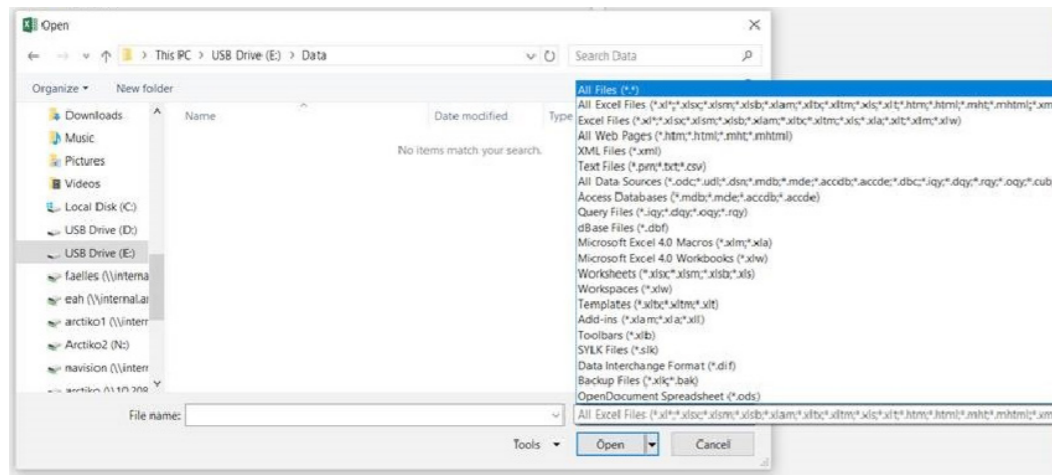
Open

This PC > USB Drive (E:) > Data

Search Data

Organize ▾ New folder

Downloads
Music
Pictures
Videos
Local Disk (C:)
USB Drive (D:)
USB Drive (E:)
faelles (\\interna
eah (\\internal.a
arctiko1 (\\interr
Arctiko2 (N:)
navision (\\interr
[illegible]

Name Date modified Type

No items match your search.

All Files (*.*)
All Excell Files (*.xl*;*.xlsx;*.xlsm;*.xlsb;*.xlam;*.xltx;*.xltm;*.xls;*.xlt;*.htm;*.html;*.mht;*.mhtml;*.xm
Excel Files (*.xl*;*.xlsx;*.xlsm;*.xlsb;*.xlam;*.xltx;*.xltm;*.xls;*.xla;*.xlt;*.xlm;*.xlw)
All Web Pages (*.htm;*.html;*.mht;*.mhtml)
XML Files (*.xml)
Text Files (*.prn;*.txt;*.csv)
All Data Sources (*.odc;*.udl;*.dsn;*.mdb;*.mde;*.accdb;*.accde;*.dbc;*.iqy;*.dqy;*.rqy;*.oqy;*.cub
Access Databases (*.mdb;*.mde;*.accdb;*.accde)
Query Files (*.iqy;*.dqy;*.oqy;*.rqy)
dBase Files (*.dbf)
Microsoft Excel 4.0 Macros (*.xlm;*.xla)
Microsoft Excel 4.0 Workbooks (*.xlw)
Worksheets (*.xlsx;*.xlsm;*.xlsb;*.xls)
Workspaces (*.xlw)
Templates (*.xltx;*.xltm;*.xlt)
Add-ins (*.xlam;*.xla;*.xll)
Toolbars (*.xlb)
SYLK Files (*.slk)
Data Interchange Format (*.dif)
Backup Files (*.xlk;*.bak)
OpenDocument Spreadsheet (*.ods)

File name:

All Excel Files (*.xl*;*.xlsx;*.xlsm;*.xlsb;*.xlam;*.xltx;*.xltm;*.xls;*.xlt;*.htm;*.html;*.mht;*.mhtml;*.xm

Tools ▾ Open Cancel